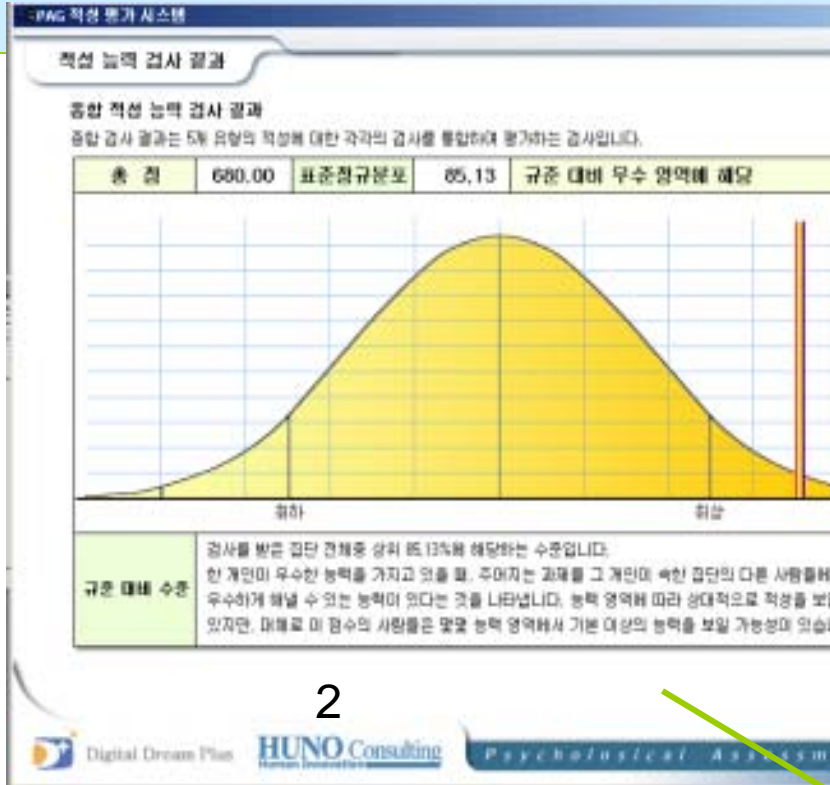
PAG 적성 평가 시스템

적성 능력 검사 결과

종합 적성 능력 검사 결과

종합 검사 결과는 5개 유형의 적성에 대한 각각의 검사를 통합하여 평가하는 검사입니다.

| 총 점 | 680.00 | 표준점규분포 | 85.13 | 규준 대비 우수 영역에 해당 |
|---|---|---|---|---|

최하

최상

규준 대비 수준

검사를 받은 집단 전체중 상위 85.13%에 해당하는 수준입니다.
한 개인이 우수한 능력을 가지고 있을 때, 주어지는 과제를 그 개인이 속한 집단의 다른 사람들에 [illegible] 우수하게 해낼 수 있는 능력이 있다는 것을 나타냅니다. 능력 영역에 따라 상대적으로 적성을 보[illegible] 있지만, 대체로 이 점수의 사람들은 몇몇 능력 영역에서 기본 이상의 능력을 보일 가능성이 있습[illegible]

2

Digital Dream Plus

HUNO Consulting
Human Innovation

Psychological Assessm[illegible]